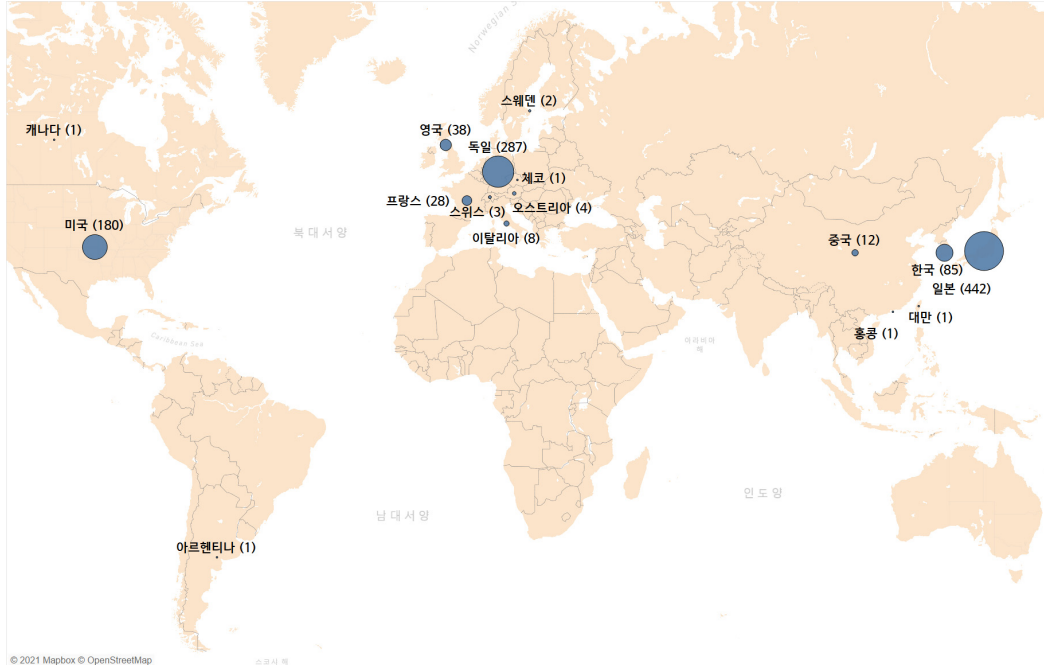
Norwegian Sea

스웨덴 (2)

캐나다 (1)

영국 (38)

독일 (287)

체코 (1)

프랑스 (28)

스위스 (3)

오스트리아 (4)

미국 (180)

북대서양

이탈리아 (8)

중국 (12)

한국 (85)

일본 (442)

대만 (1)

홍콩 (1)

Caribbean Sea

아라비아 해

인도양

남대서양

아르헨티나 (1)

© 2021 Mapbox © OpenStreetMap

스코시 해